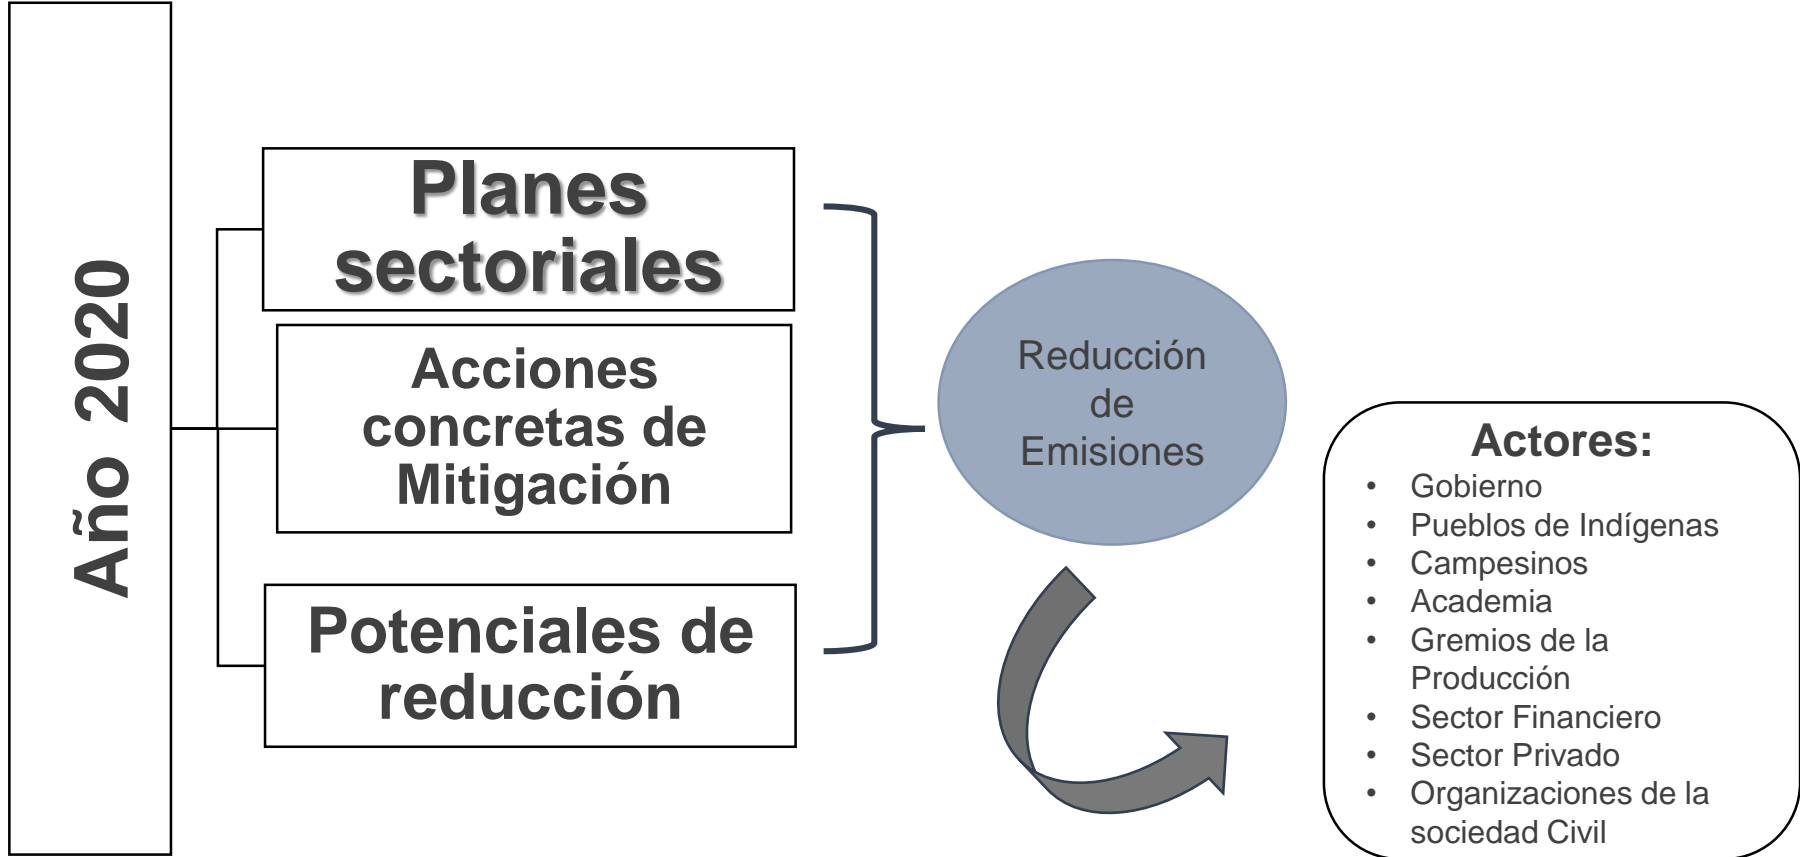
Año 2020

Planes sectoriales

Acciones concretas de Mitigación

Potenciales de reducción

Reducción de Emisiones

Actores:
- Gobierno
- Pueblos de Indígenas
- Campesinos
- Academia
- Gremios de la Producción
- Sector Financiero
- Sector Privado
- Organizaciones de la sociedad Civil